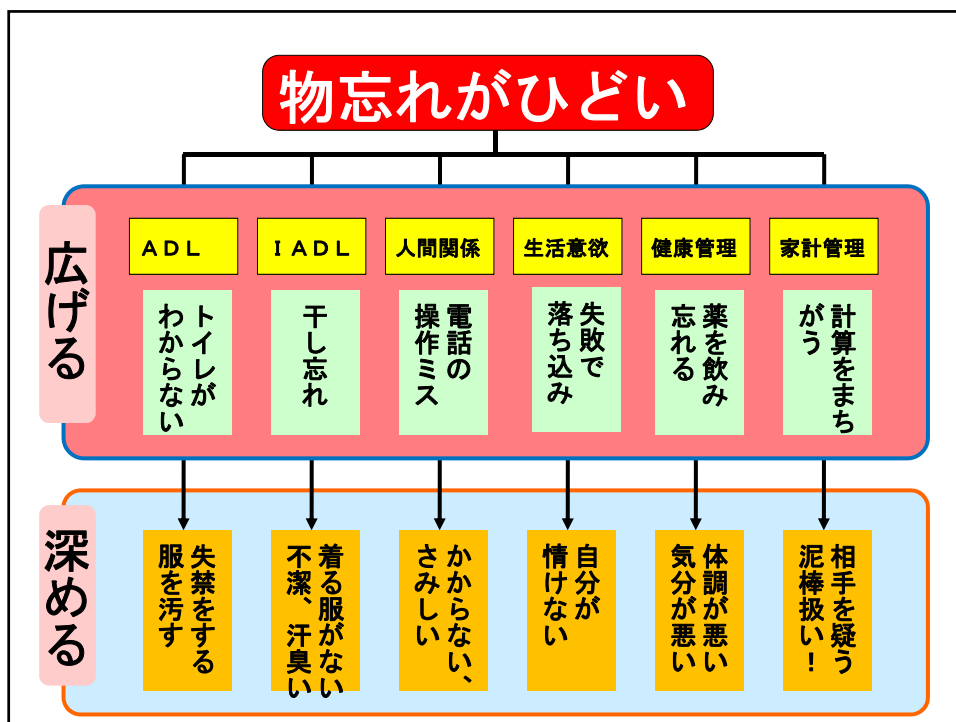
物忘れがひどい

広げる

ＡＤＬ
ＩＡＤＬ
人間関係
生活意欲
健康管理
家計管理

トイレがわからない
干し忘れ
電話の操作ミス
失敗で落ち込み
薬を飲み忘れる
計算をまちがう

深める

失禁をする服を汚す
着る服がない不潔、汗臭い
かからない、さみしい
自分が情けない
体調が悪い気分が悪い
相手を疑う泥棒扱い！